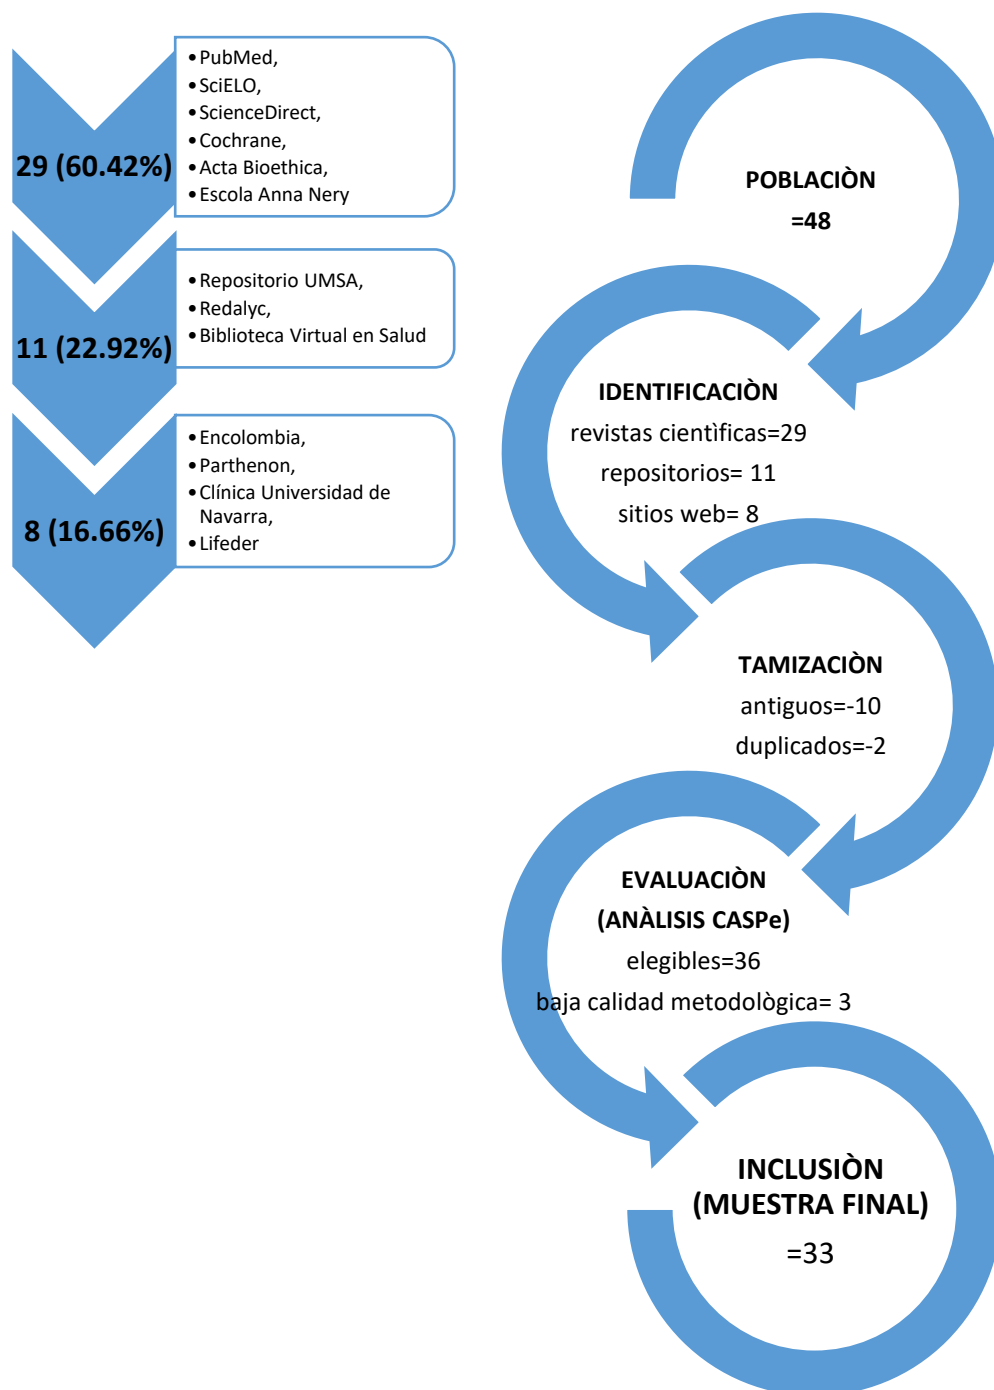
29 (60.42%)

- PubMed,
- SciELO,
- ScienceDirect,
- Cochrane,
- Acta Bioethica,
- Escola Anna Nery

11 (22.92%)

- Repositorio UMSA,
- Redalyc,
- Biblioteca Virtual en Salud

8 (16.66%)

- Encolombia,
- Parthenon,
- Clínica Universidad de Navarra,
- Lifeder

POBLACIÒN
=48

IDENTIFICACIÒN
revistas cientìficas=29
repositorios= 11
sitios web= 8

TAMIZACIÒN
antiguos=-10
duplicados=-2

EVALUACIÒN
(ANÀLISIS CASPe)
elegibles=36
baja calidad metodològica= 3

INCLUSIÒN
(MUESTRA FINAL)
=33